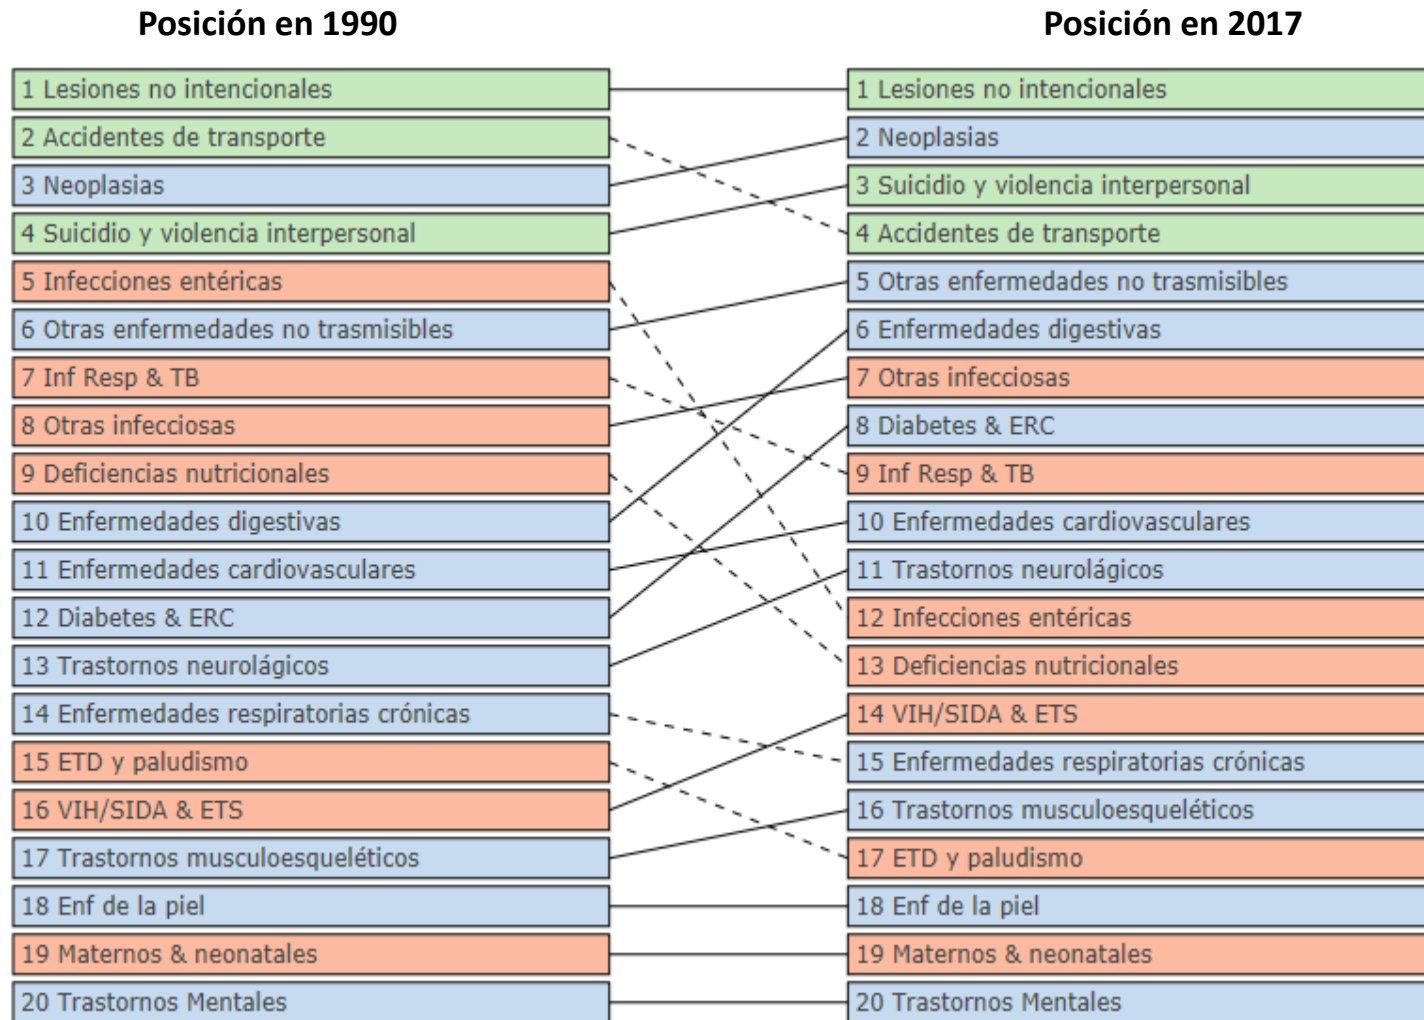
Posición en 1990

1 Lesiones no intencionales
2 Accidentes de transporte
3 Neoplasias
4 Suicidio y violencia interpersonal
5 Infecciones entéricas
6 Otras enfermedades no trasmisibles
7 Inf Resp & TB
8 Otras infecciosas
9 Deficiencias nutricionales
10 Enfermedades digestivas
11 Enfermedades cardiovasculares
12 Diabetes & ERC
13 Trastornos neurológicos
14 Enfermedades respiratorias crónicas
15 ETD y paludismo
16 VIH/SIDA & ETS
17 Trastornos musculoesqueléticos
18 Enf de la piel
19 Maternos & neonatales
20 Trastornos Mentales

Posición en 2017

1 Lesiones no intencionales
2 Neoplasias
3 Suicidio y violencia interpersonal
4 Accidentes de transporte
5 Otras enfermedades no trasmisibles
6 Enfermedades digestivas
7 Otras infecciosas
8 Diabetes & ERC
9 Inf Resp & TB
10 Enfermedades cardiovasculares
11 Trastornos neurológicos
12 Infecciones entéricas
13 Deficiencias nutricionales
14 VIH/SIDA & ETS
15 Enfermedades respiratorias crónicas
16 Trastornos musculoesqueléticos
17 ETD y paludismo
18 Enf de la piel
19 Maternos & neonatales
20 Trastornos Mentales